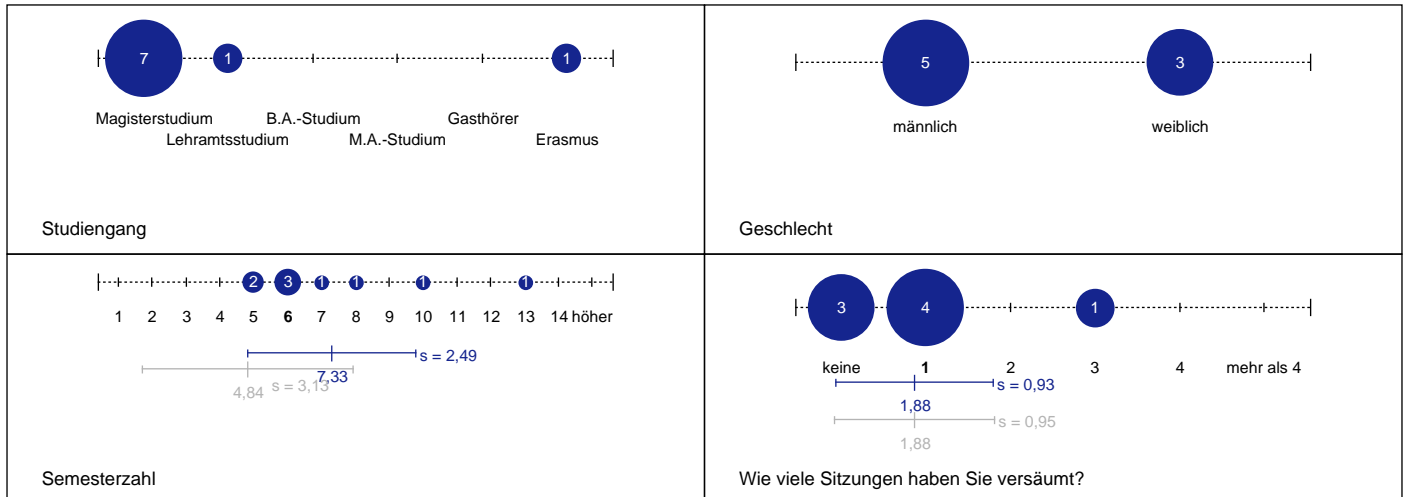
7 1 1

Magisterstudium Lehramtsstudium B.A.-Studium M.A.-Studium Gasthörer Erasmus

Studiengang

5 3

männlich weiblich

Geschlecht

2 3 1 1 1 1

1 2 3 4 5 **6** 7 8 9 10 11 12 13 14 höher

s = 2,49

7,33

4,84 s = 3,13

Semesterzahl

3 4 1

keine **1** 2 3 4 mehr als 4

s = 0,93

1,88

s = 0,95

1,88

Wie viele Sitzungen haben Sie versäumt?